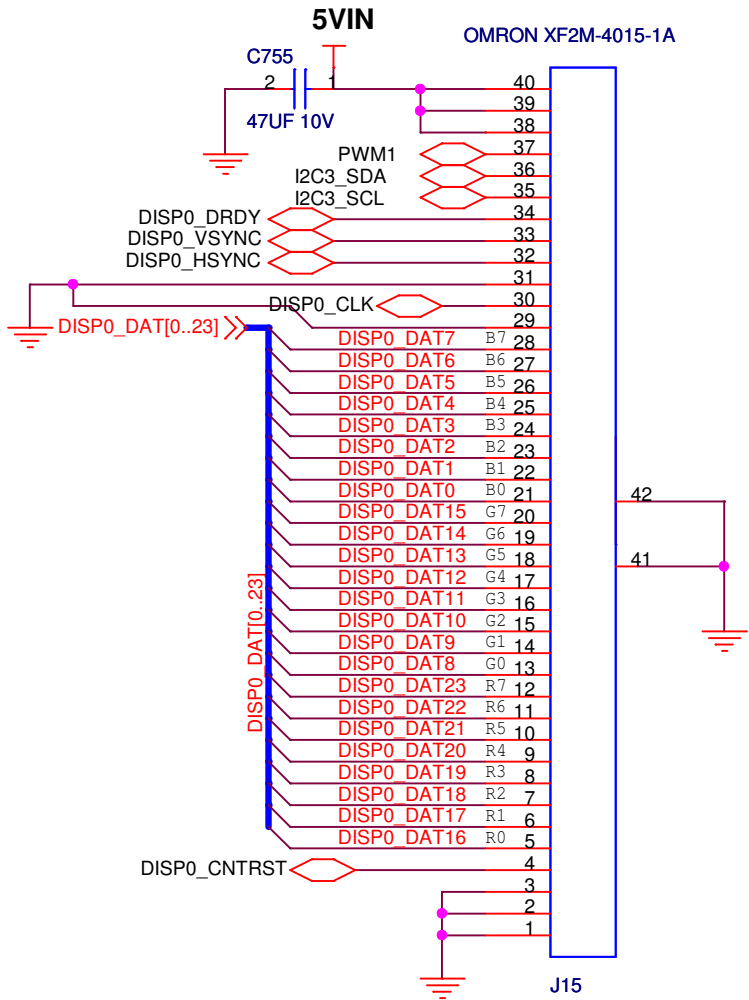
5VIN

OMRON XF2M-4015-1A

C755
2
1
47UF 10V

40
39
38
PWM1 37
I2C3_SDA 36
I2C3_SCL 35
DISP0_DRDY 34
DISP0_VSYNC 33
DISP0_HSYNC 32
31
DISP0_CLK 30
DISP0_DAT[0..23] 29
DISP0_DAT7 B7 28
DISP0_DAT6 B6 27
DISP0_DAT5 B5 26
DISP0_DAT4 B4 25
DISP0_DAT3 B3 24
DISP0_DAT2 B2 23
DISP0_DAT1 B1 22
DISP0_DAT0 B0 21
DISP0_DAT15 G7 20
DISP0_DAT14 G6 19
DISP0_DAT13 G5 18
DISP0_DAT12 G4 17
DISP0_DAT11 G3 16
DISP0_DAT10 G2 15
DISP0_DAT9 G1 14
DISP0_DAT8 G0 13
DISP0_DAT23 R7 12
DISP0_DAT22 R6 11
DISP0_DAT21 R5 10
DISP0_DAT20 R4 9
DISP0_DAT19 R3 8
DISP0_DAT18 R2 7
DISP0_DAT17 R1 6
DISP0_DAT16 R0 5
DISP0_CNTRST 4
3
2
1

DISP0_DAT[0..23]

42
41

J15